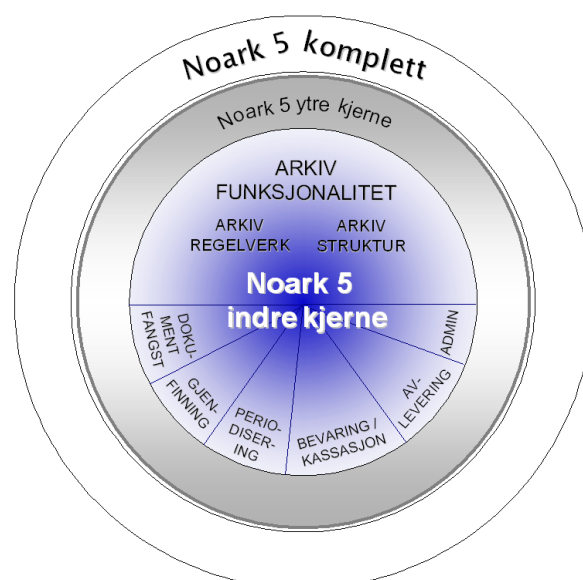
Noark 5 komplett

Noark 5 ytre kjerne

ARKIV FUNKSJONALITET

ARKIV REGELVERK

ARKIV STRUKTUR

Noark 5 indre kjerne

DOKU-MENT FANGST

GJEN-FINNING

PERIO-DISER-ING

BEVARING / KASSASJON

AV-LEVERING

ADMIN